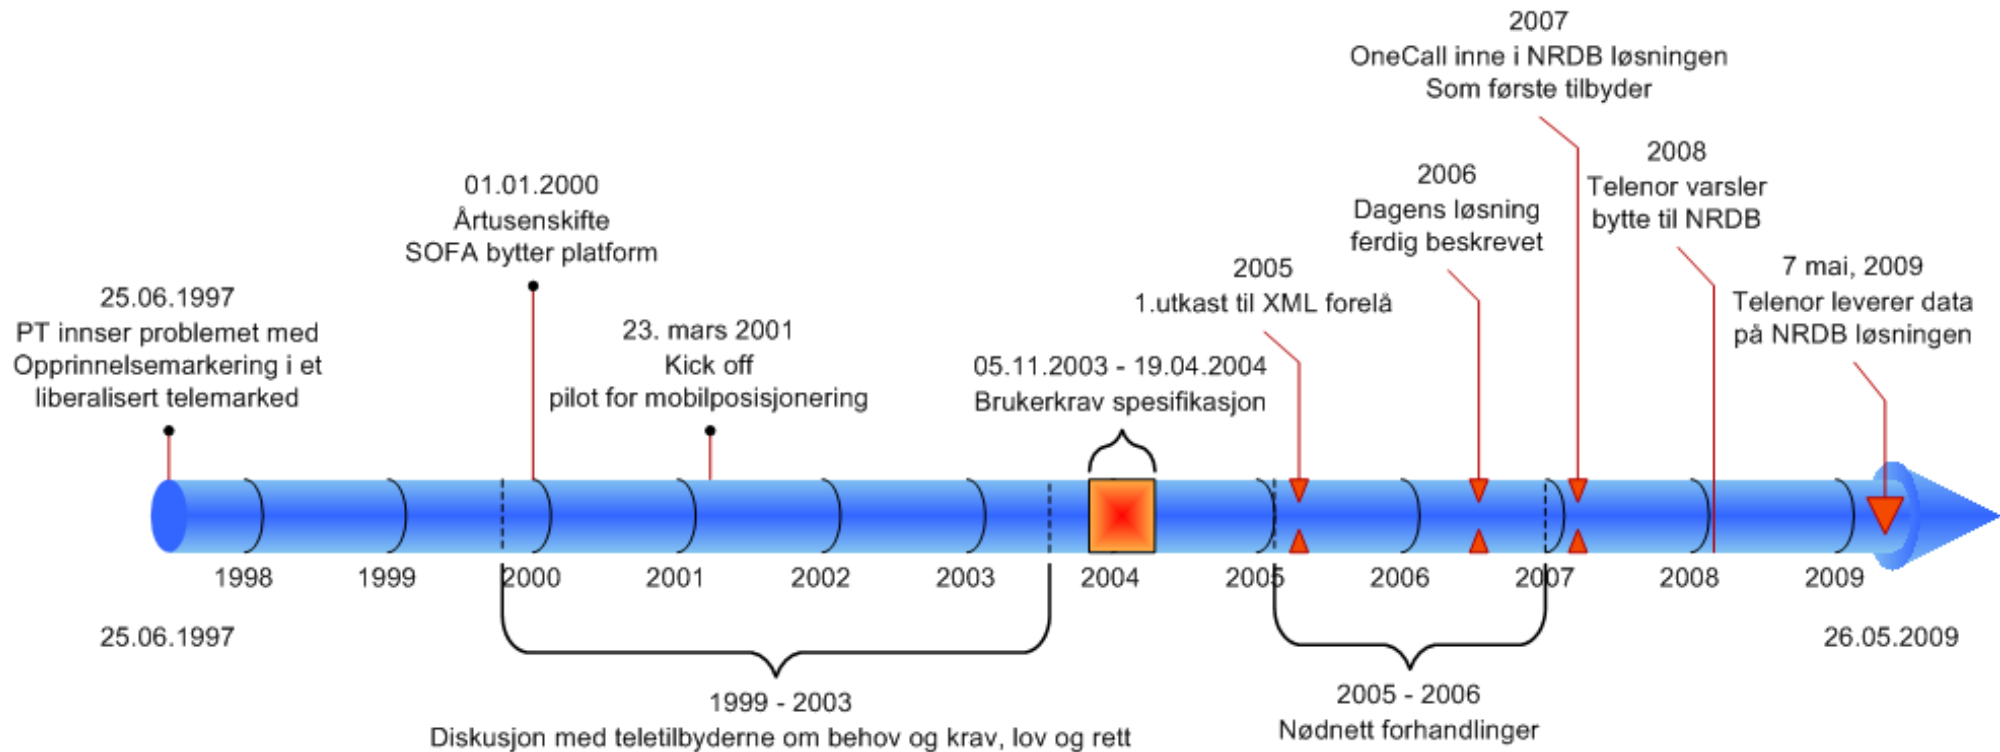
2007
OneCall inne i NRDB løsningen
Som første tilbyder

2008
Telenor varsler
bytte til NRDB

2006
Dagens løsning
ferdig beskrevet

01.01.2000
Årtusenskifte
SOFA bytter platform

2005
1.utkast til XML forelå

7 mai, 2009
Telenor leverer data
på NRDB løsningen

25.06.1997
PT innser problemet med
Opprinnelsemarkering i et
liberalisert telemarked

23. mars 2001
Kick off
pilot for mobilposisjonering

05.11.2003 - 19.04.2004
Brukerkrav spesifikasjon

1998
1999
2000
2001
2002
2003
2004
2005
2006
2007
2008
2009

25.06.1997

26.05.2009

1999 - 2003
Diskusjon med teletilbyderne om behov og krav, lov og rett

2005 - 2006
Nødnett forhandlinger